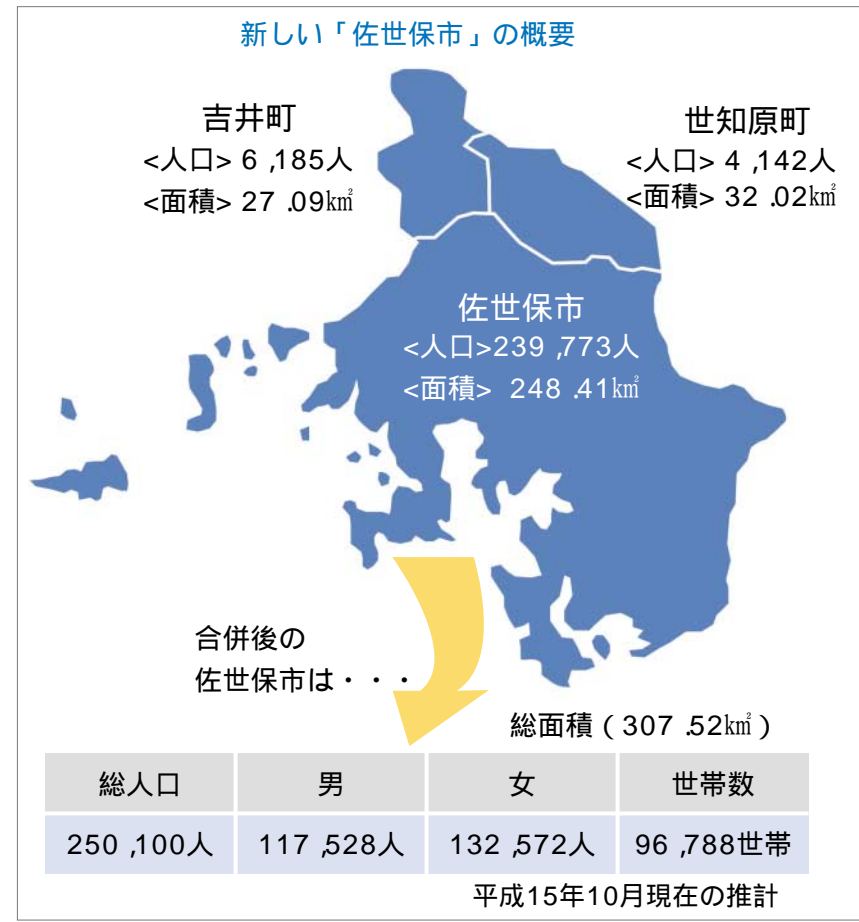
新しい「佐世保市」の概要

吉井町
<人口> 6 ,185人
<面積> 27 .09㎢

世知原町
<人口> 4 ,142人
<面積> 32 .02㎢

佐世保市
<人口>239 ,773人
<面積> 248 .41㎢

合併後の
佐世保市は・・・

総面積（307 .52㎢）

| 総人口 | 男 | 女 | 世帯数 |
|---|---|---|---|
| 250 ,100人 | 117 ,528人 | 132 ,572人 | 96 ,788世帯 |

平成15年10月現在の推計